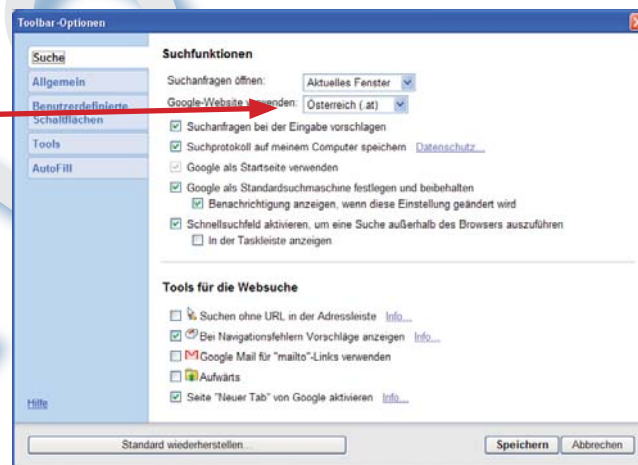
Toolbar-Optionen

Suche
Allgemein
Benutzerdefinierte Schaltflächen
Tools
AutoFill

Hilfe

Suchfunktionen

Suchanfragen öffnen: Aktuelles Fenster
Google-Website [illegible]wenden: Österreich (.at)

Suchanfragen bei der Eingabe vorschlagen
Suchprotokoll auf meinem Computer speichern Datenschutz...
Google als Startseite verwenden
Google als Standardsuchmaschine festlegen und beibehalten
Benachrichtigung anzeigen, wenn diese Einstellung geändert wird
Schnellsuchfeld aktivieren, um eine Suche außerhalb des Browsers auszuführen
In der Taskleiste anzeigen

Tools für die Websuche

Suchen ohne URL in der Adressleiste Info...
Bei Navigationsfehlern Vorschläge anzeigen Info...
Google Mail für "mailto"-Links verwenden
Aufwärts
Seite "Neuer Tab" von Google aktivieren Info...

Standard wiederherstellen...
Speichern Abbrechen